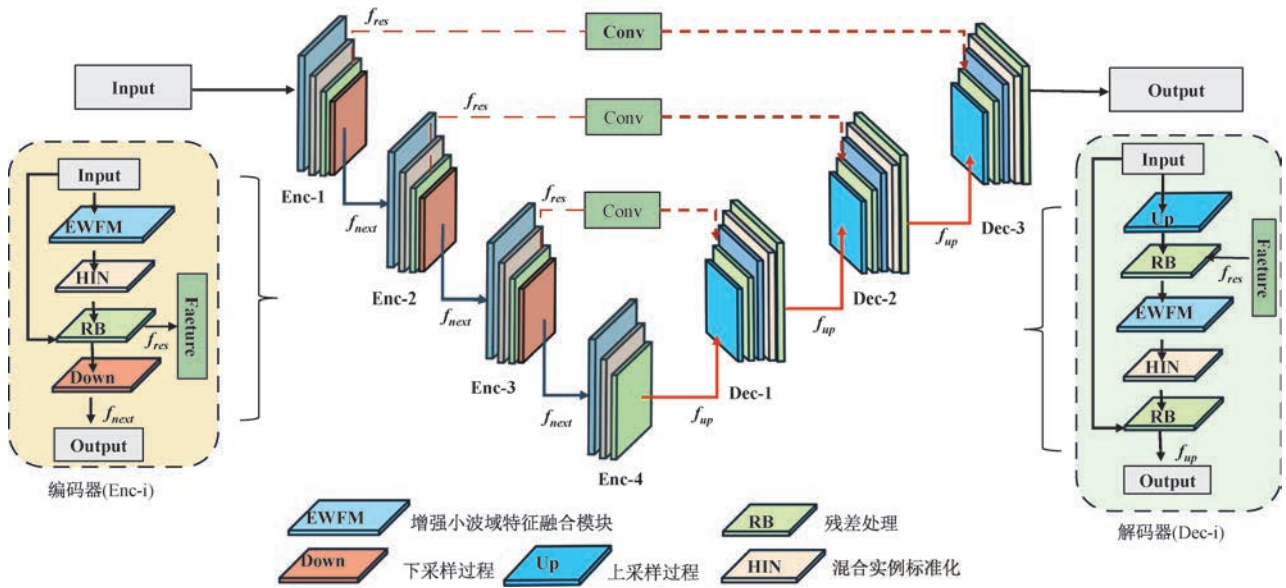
Input

$f_{res}$

Conv

Output

$f_{res}$

Conv

$f_{res}$

Conv

Enc-1

$f_{next}$

Enc-2

$f_{next}$

Enc-3

$f_{next}$

Enc-4

$f_{up}$

Dec-1

$f_{up}$

Dec-2

$f_{up}$

Dec-3

Input

EWFM

HIN

RB

Facture

$f_{res}$

Down

$f_{next}$

Output

编码器(Enc-i)

Input

Up

RB

Facture

$f_{res}$

EWFM

HIN

RB

$f_{up}$

Output

解码器(Dec-i)

EWFM 增强小波域特征融合模块

RB 残差处理

Down 下采样过程

Up 上采样过程

HIN 混合实例标准化